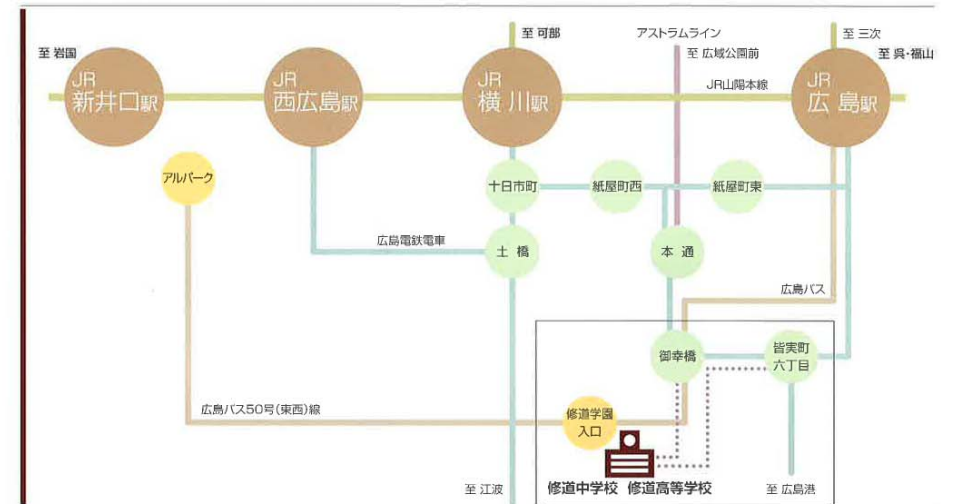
至 岩国

JR 新井口駅

JR 西広島駅

至 可部

JR 横川駅

アストラムライン

至 広域公園前

JR山陽本線

至 三次

JR 広島駅

至 呉・福山

アルパーク

十日市町

紙屋町西

紙屋町東

広島電鉄電車

土 橋

本 通

広島バス

御幸橋

皆実町六丁目

広島バス50号(東西)線

修道学園入口

修道中学校 修道高等学校

至 江波

至 広島港